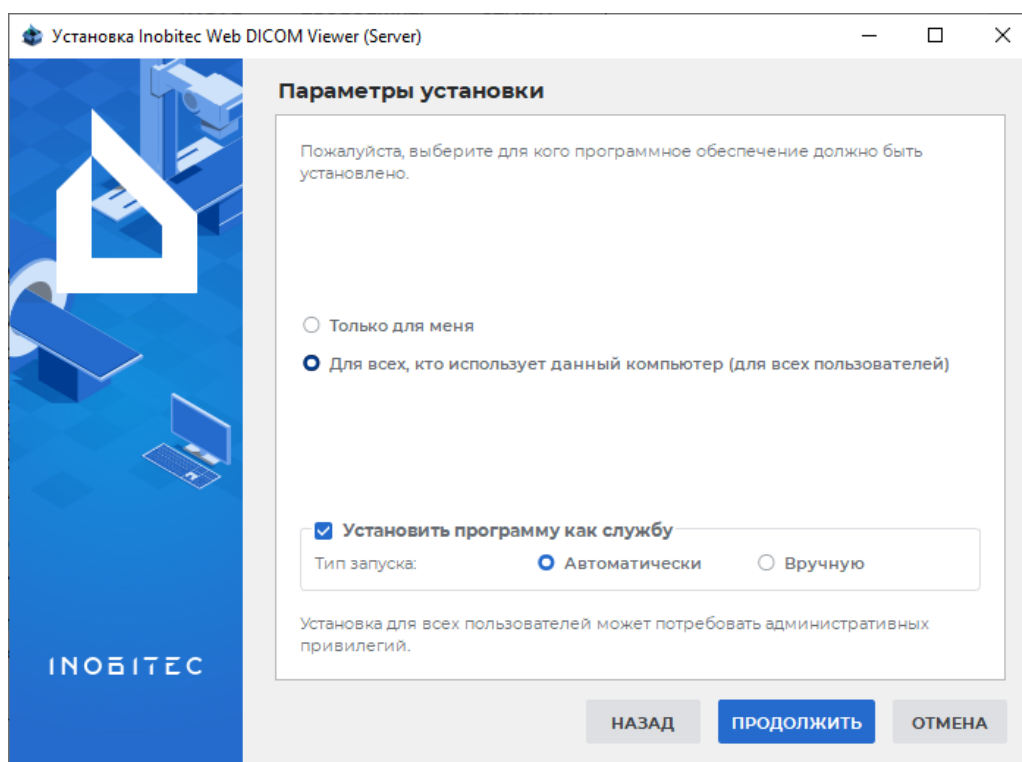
Установка Inobitec Web DICOM Viewer (Server)

INOBITEC

Параметры установки

Пожалуйста, выберите для кого программное обеспечение должно быть установлено.

Только для меня

Для всех, кто использует данный компьютер (для всех пользователей)

Установить программу как службу

Тип запуска:

Автоматически

Вручную

Установка для всех пользователей может потребовать административных привилегий.

НАЗАД

ПРОДОЛЖИТЬ

ОТМЕНА